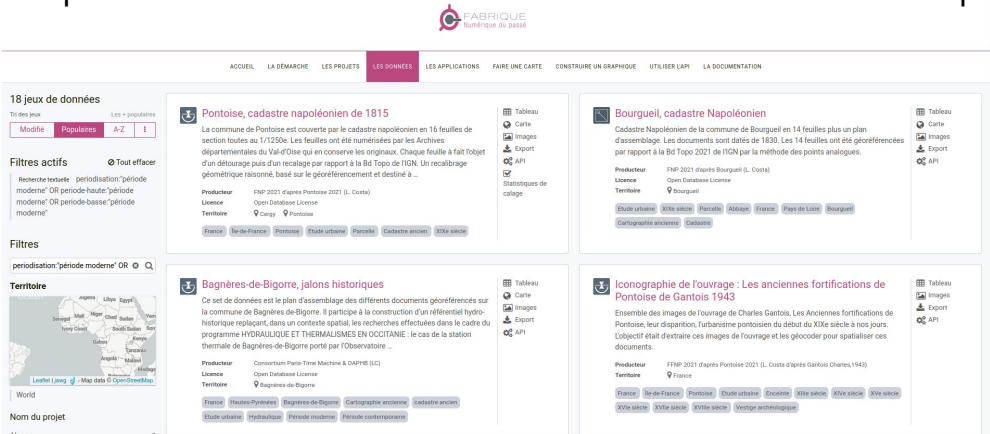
FABRIQUE
Numérique du passé

ACCUEIL LA DÉMARCHE LES PROJETS LES DONNÉES LES APPLICATIONS FAIRE UNE CARTE CONSTRUIRE UN GRAPHIQUE UTILISER L'API LA DOCUMENTATION

18 jeux de données
Tri des jeux Les + populaires
Modifié Populaires A-Z ⋮

Filtres actifs Tout effacer
Recherche textuelle periodisation:"période moderne" OR periode-haute:"période moderne" OR periode-basse:"période moderne"

Filtres
periodisation:"période moderne" OR

Territoire
Leaflet | Jawg - Map data © OpenStreetMap
World

Nom du projet

Pontoise, cadastre napoléonien de 1815
La commune de Pontoise est couverte par le cadastre napoléonien en 16 feuilles de section toutes au 1/1250e. Les feuilles ont été numérisées par les Archives départementales du Val-d'Oise qui en conservent les originaux. Chaque feuille à fait l'objet d'un détourage puis d'un recalage par rapport à la Bd Topo de l'IGN. Un recalibrage géométrique raisonné, basé sur le géoréférencement et destiné à ...
Producteur FNP 2021 d'après Pontoise 2021 (L. Costa)
Licence Open Database License
Territoire Cergy Pontoise
France Île-de-France Pontoise Etude urbaine Parcelle Cadastre ancien XIXe siècle
Tableau
Carte
Images
Export
API
Statistiques de calage

Bourgueil, cadastre Napoléonien
Cadastre Napoléonien de la commune de Bourgueil en 14 feuilles plus un plan d'assemblage. Les documents sont datés de 1830. Les 14 feuillets ont été géoréférencées par rapport à la Bd Topo 2021 de l'IGN par la méthode des points analogues.
Producteur FNP 2021 d'après Bourgueil (L. Costa)
Licence Open Database License
Territoire Bourgueil
Etude urbaine XIXe siècle Parcelle Abbaye France Pays de Loire Bourgueil Cartographie ancienne Cadastre
Tableau
Carte
Images
Export
API

Bagnères-de-Bigorre, jalons historiques
Ce set de données est le plan d'assemblage des différents documents géoréférencés sur la commune de Bagnères-de-Bigorre. Il participe à la construction d'un référentiel hydro-historique replaçant, dans un contexte spatial, les recherches effectuées dans le cadre du programme HYDRAULIQUE ET THERMALISMES EN OCCITANIE : le cas de la station thermale de Bagnères-de-Bigorre porté par l'Observatoire ...
Producteur Consortium Paris-Time Machine & DAPHI8 (LC)
Licence Open Database License
Territoire Bagnères-de-Bigorre
France Hautes-Pyrénées Bagnères-de-Bigorre Cartographie ancienne cadastre ancien Etude urbaine Hydraulique Période moderne Période contemporaine
Tableau
Carte
Images
Export
API

Iconographie de l'ouvrage : Les anciennes fortifications de Pontoise de Gantois 1943
Ensemble des images de l'ouvrage de Charles Gantois, Les Anciennes fortifications de Pontoise, leur disparition, l'urbanisme pontoisien du début du XIXe siècle à nos jours. L'objectif était d'extraire ces images de l'ouvrage et les géocoder pour spatialiser ces documents.
Producteur FFNP 2021 d'après Pontoise 2021 (L. Costa d'après Gantois Charles,1943)
Territoire France
France Île-de-France Pontoise Etude urbaine Enceinte XIIIe siècle XIVe siècle XVe siècle XVIe siècle XVIIe siècle XVIIIe siècle Vestige archéologique
Tableau
Images
Export
API